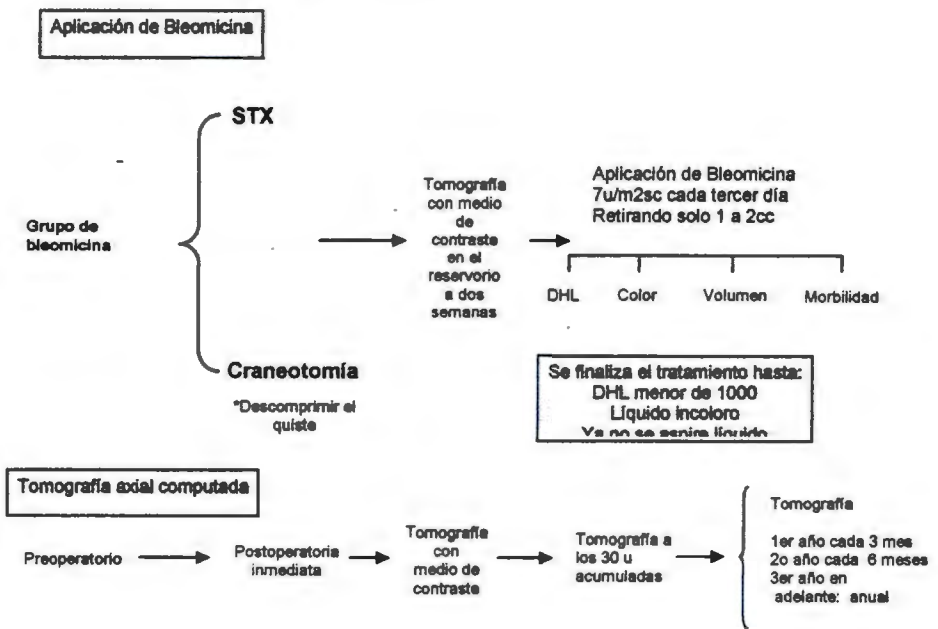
Aplicación de Bleomicina

Grupo de bleomicina

STX

Craneotomía

*Descomprimir el quiste

Tomografía con medio de contraste en el reservorio a dos semanas

Aplicación de Bleomicina
7u/m2sc cada tercer día
Retirando solo 1 a 2cc

DHL Color Volumen Morbilidad

Se finaliza el tratamiento hasta:
DHL menor de 1000
Líquido incoloro
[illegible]

Tomografía axial computada

Preoperatorio

Postoperatoria inmediata

Tomografía con medio de contraste

Tomografía a los 30 u acumuladas

Tomografía

1er año cada 3 mes
2o año cada 6 meses
3er año en adelante: anual